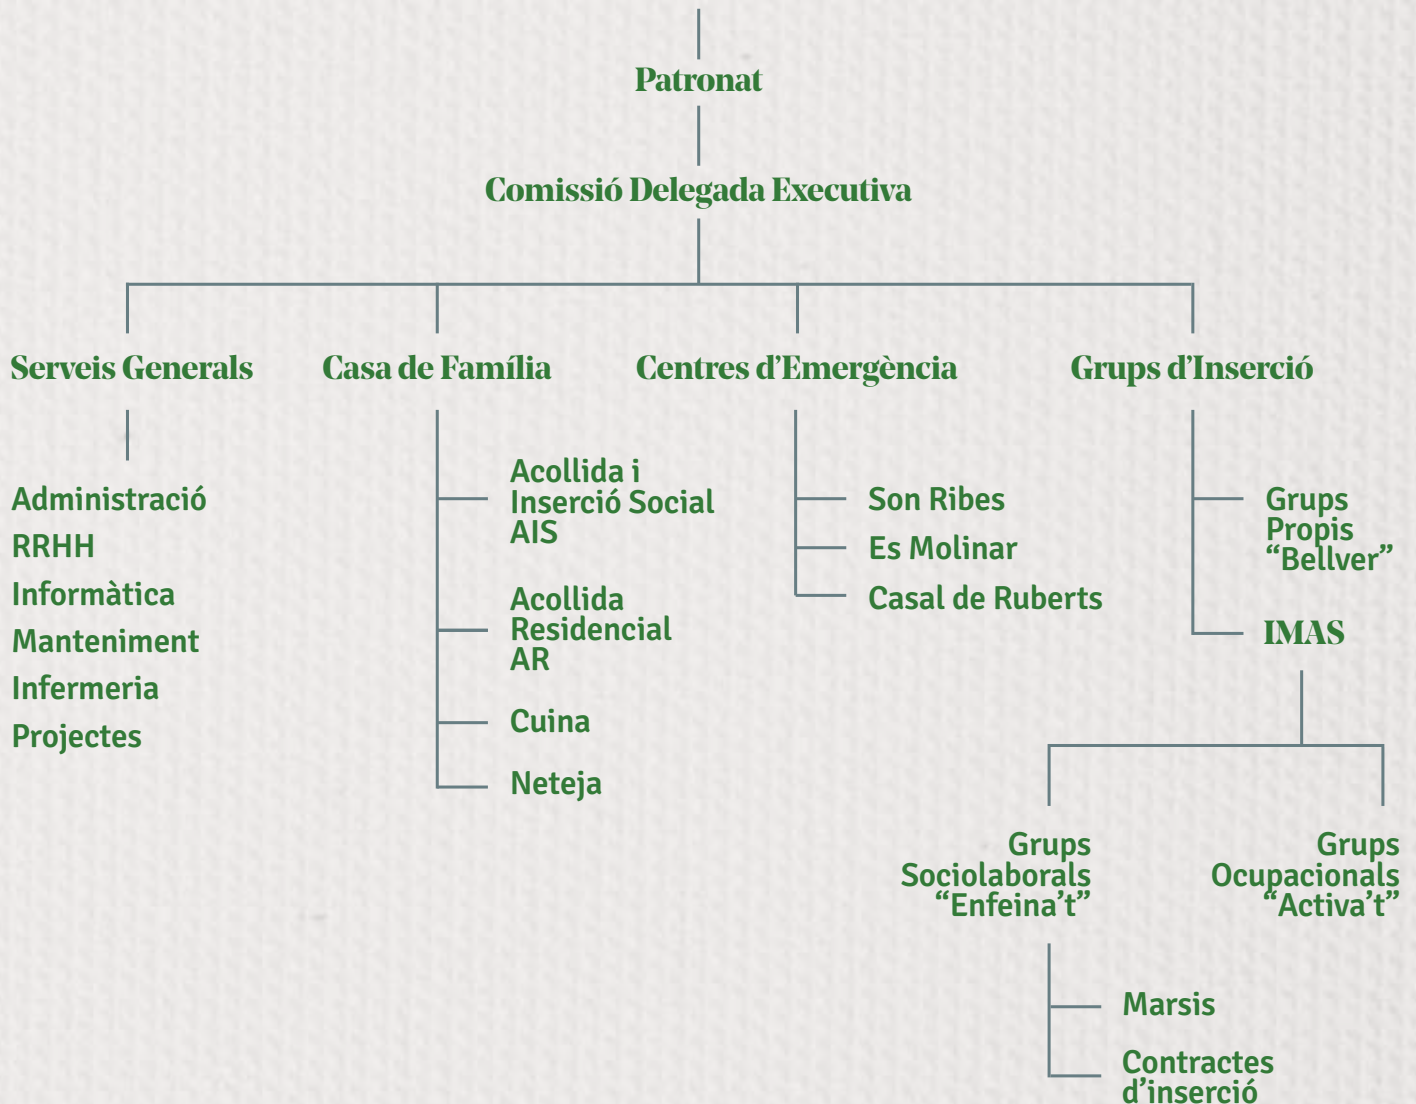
Patronat

Comissió Delegada Executiva

Serveis Generals

Administració
RRHH
Informàtica
Manteniment
Infermeria
Projectes

Casa de Família

Acollida i Inserció Social AIS

Acollida Residencial AR

Cuina

Neteja

Centres d'Emergència

Son Ribes

Es Molinar

Casal de Ruberts

Grups d'Inserció

Grups Propis "Bellver"

IMAS

Grups Sociolaborals "Enfeina't"

Marsis

Contractes d'inserció

Grups Ocupacionals "Activa't"